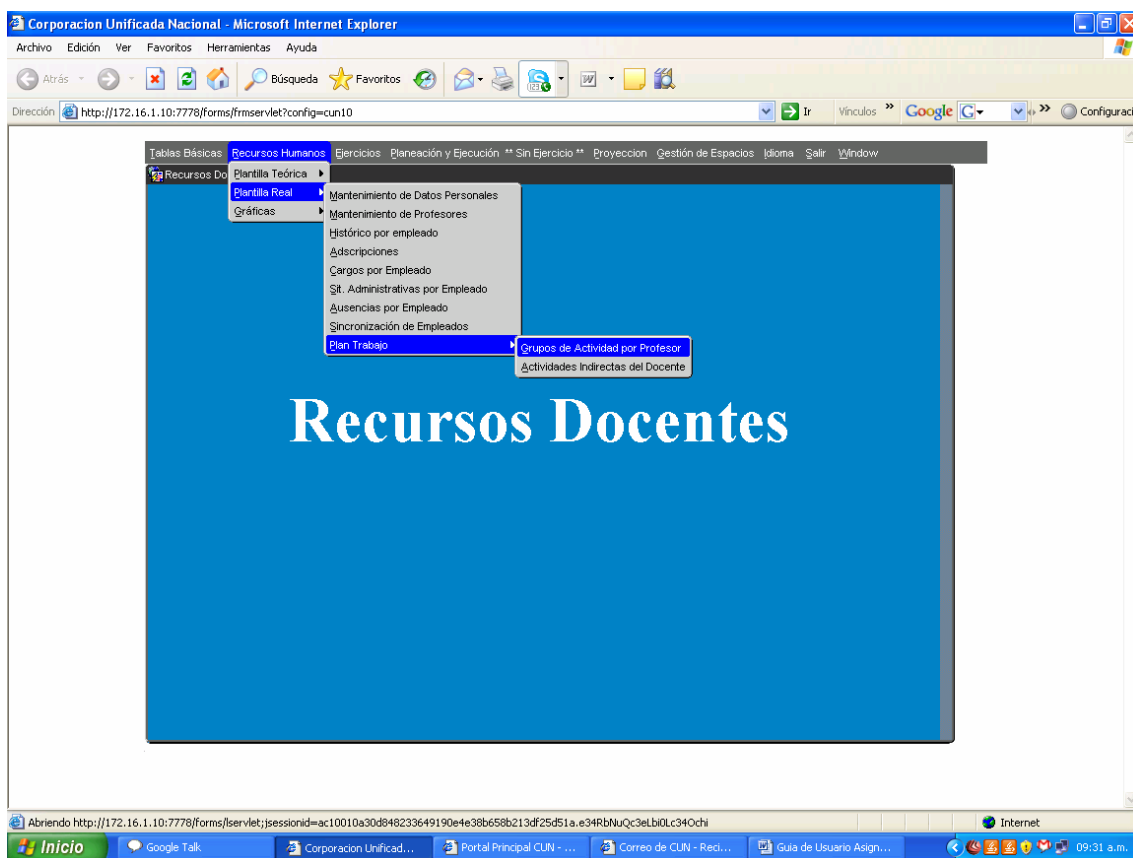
Corporacion Unificada Nacional - Microsoft Internet Explorer

Archivo Edición Ver Favoritos Herramientas Ayuda

Atrás Búsqueda Favoritos

Dirección http://172.16.1.10:7778/forms/frmservlet?config=cun10 Ir Vínculos Google Configuraci

Tablas Básicas Recursos Humanos Ejercicios Planeación y Ejecución ** Sin Ejercicio ** Proyeccion Gestión de Espacios Idioma Salir Window

Recursos Do

Plantilla Teórica
Plantilla Real
Gráficas

Mantenimiento de Datos Personales
Mantenimiento de Profesores
Histórico por empleado
Adscripciones
Cargos por Empleado
Sit. Administrativas por Empleado
Ausencias por Empleado
Sincronización de Empleados
Plan Trabajo

Grupos de Actividad por Profesor
Actividades Indirectas del Docente

Recursos Docentes

Abriendo http://172.16.1.10:7778/forms/lservlet;jsessionid=ac10010a30d848233649190e4e38b658b213df25d51a.e34RbNuQc3eLbi0Lc34Ochi

Internet

Inicio Google Talk Corporacion Unificad... Portal Principal CUN - ... Correo de CUN - Reci... Guia de Usuario Asign... 09:31 a.m.